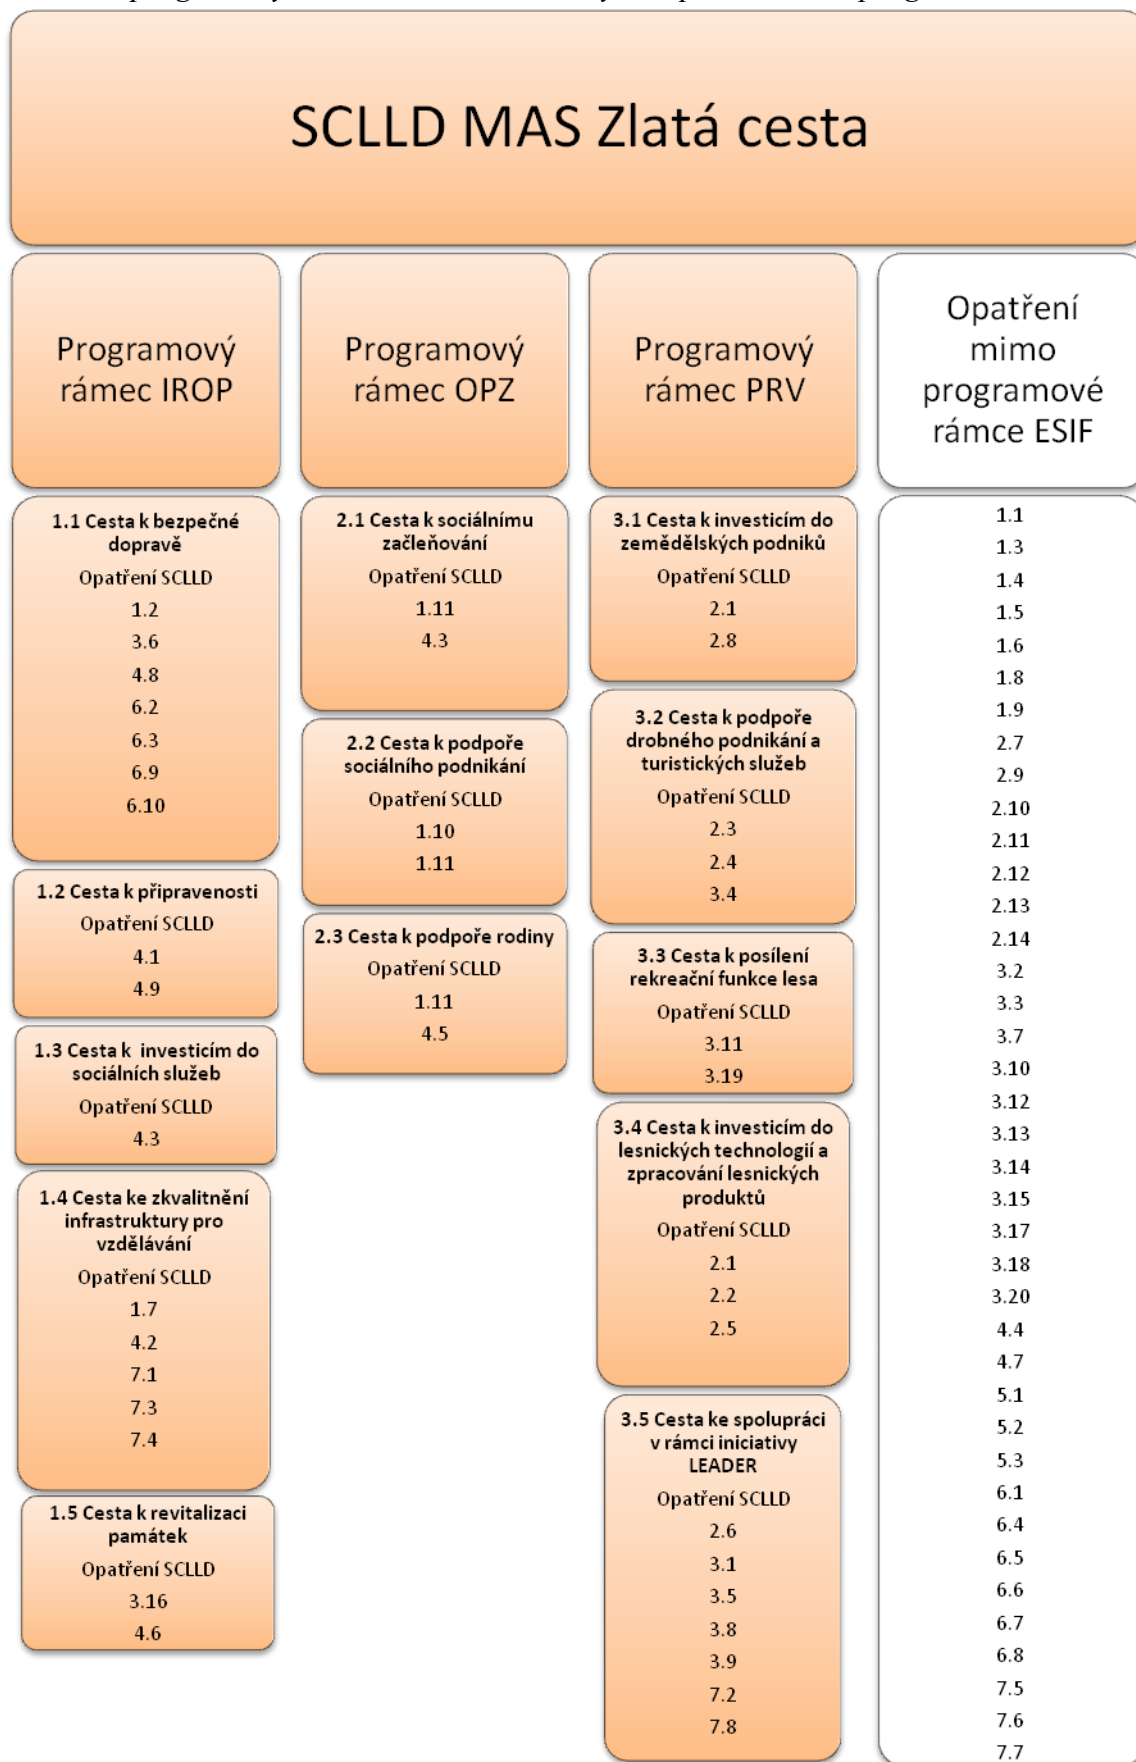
SCLLD MAS Zlatá cesta

Programový rámec IROP

1.1 Cesta k bezpečné dopravě
Opatření SCLLD
1.2
3.6
4.8
6.2
6.3
6.9
6.10

1.2 Cesta k připravenosti
Opatření SCLLD
4.1
4.9

1.3 Cesta k investicím do sociálních služeb
Opatření SCLLD
4.3

1.4 Cesta ke zkvalitnění infrastruktury pro vzdělávání
Opatření SCLLD
1.7
4.2
7.1
7.3
7.4

1.5 Cesta k revitalizaci památek
Opatření SCLLD
3.16
4.6

Programový rámec OPZ

2.1 Cesta k sociálnímu začleňování
Opatření SCLLD
1.11
4.3

2.2 Cesta k podpoře sociálního podnikání
Opatření SCLLD
1.10
1.11

2.3 Cesta k podpoře rodiny
Opatření SCLLD
1.11
4.5

Programový rámec PRV

3.1 Cesta k investicím do zemědělských podniků
Opatření SCLLD
2.1
2.8

3.2 Cesta k podpoře drobného podnikání a turistických služeb
Opatření SCLLD
2.3
2.4
3.4

3.3 Cesta k posílení rekreační funkce lesa
Opatření SCLLD
3.11
3.19

3.4 Cesta k investicím do lesnických technologií a zpracování lesnických produktů
Opatření SCLLD
2.1
2.2
2.5

3.5 Cesta ke spolupráci v rámci iniciativy LEADER
Opatření SCLLD
2.6
3.1
3.5
3.8
3.9
7.2
7.8

Opatření mimo programové rámce ESIF

1.1
1.3
1.4
1.5
1.6
1.8
1.9
2.7
2.9
2.10
2.11
2.12
2.13
2.14
3.2
3.3
3.7
3.10
3.12
3.13
3.14
3.15
3.17
3.18
3.20
4.4
4.7
5.1
5.2
5.3
6.1
6.4
6.5
6.6
6.7
6.8
7.5
7.6
7.7